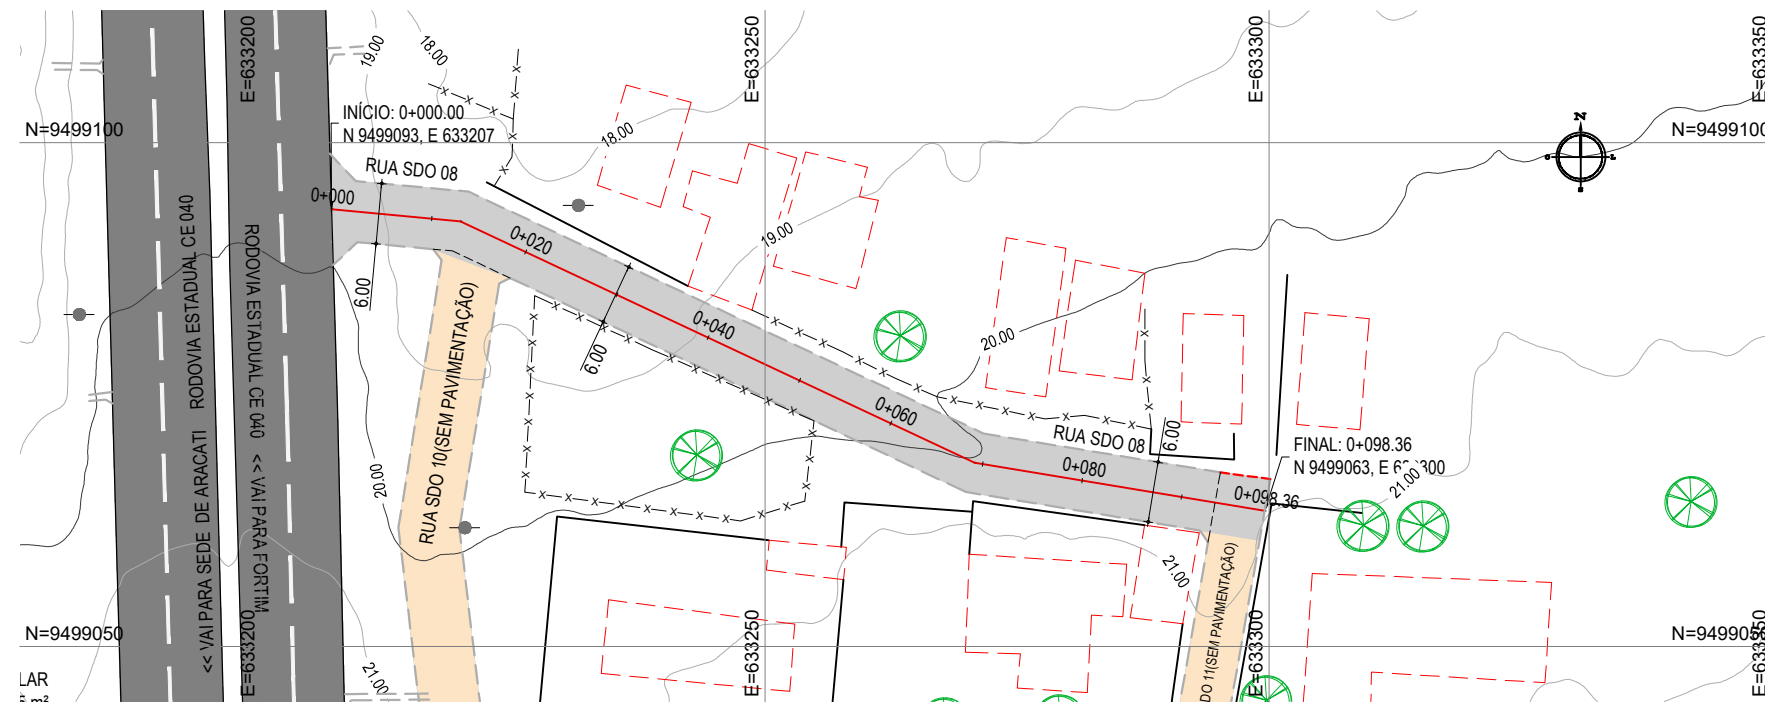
E=633200
E=633250
E=633300
E=633350
19.00
18.00
INÍCIO: 0+000.00
N 9499093, E 633207
N=9499100
N=9499100
18.00
RUA SDO 08
0+000
0+020
19.00
RODOVIA ESTADUAL CE 040
RODOVIA ESTADUAL CE 040
6.00
RUA SDO 10(SEM PAVIMENTAÇÃO)
0+040
6.00
20.00
0+060
RUA SDO 08
6.00
FINAL: 0+098.36
N 9499063, E 63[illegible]300
0+080
0+098.36
21.00
VAI PARA SEDE DE ARACATI
<< VAI PARA FORTIM
20.00
21.00
DO 11(SEM PAVIMENTAÇÃO)
N=9499050
N=9499050
E=633200
E=633250
E=633300
E=633350
21.00
LAR